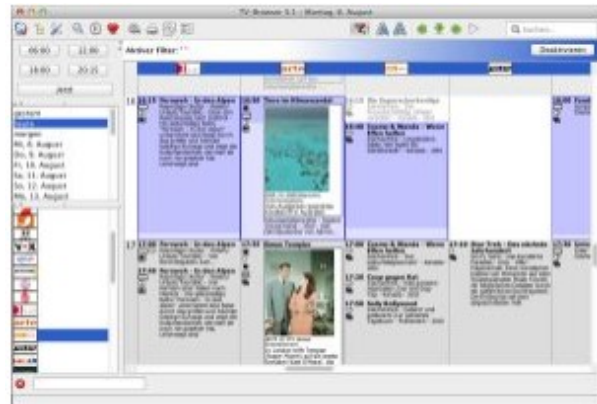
TV-Browser 3.1 : Montag, 8. August

Suchen

05:00 | 11:00
18:00 | 20:15
Jetzt

Aktiver Filter: " "

Deaktivieren

gestern
heute
morgen
Mi, 8. August
Do, 9. August
Fr, 10. August
Sa, 11. August
So, 12. August
Mo, 13. August

16:10 Forsthaus Falkenau - In den Alpen
16:00 Tiere im Kinderzimmer
Die Superschurkenfalle
16:00 Cosmo & Wanda - Wenn Elfen helfen

17:10 Forsthaus Falkenau - In den Alpen
17:00 Simon Templar
17:00 Cosmo & Wanda - Wenn Elfen helfen
17:25 Coop gegen Kat
17:50 Sally Bollywood
17:45 Star Trek - Das nächste Jahrhundert